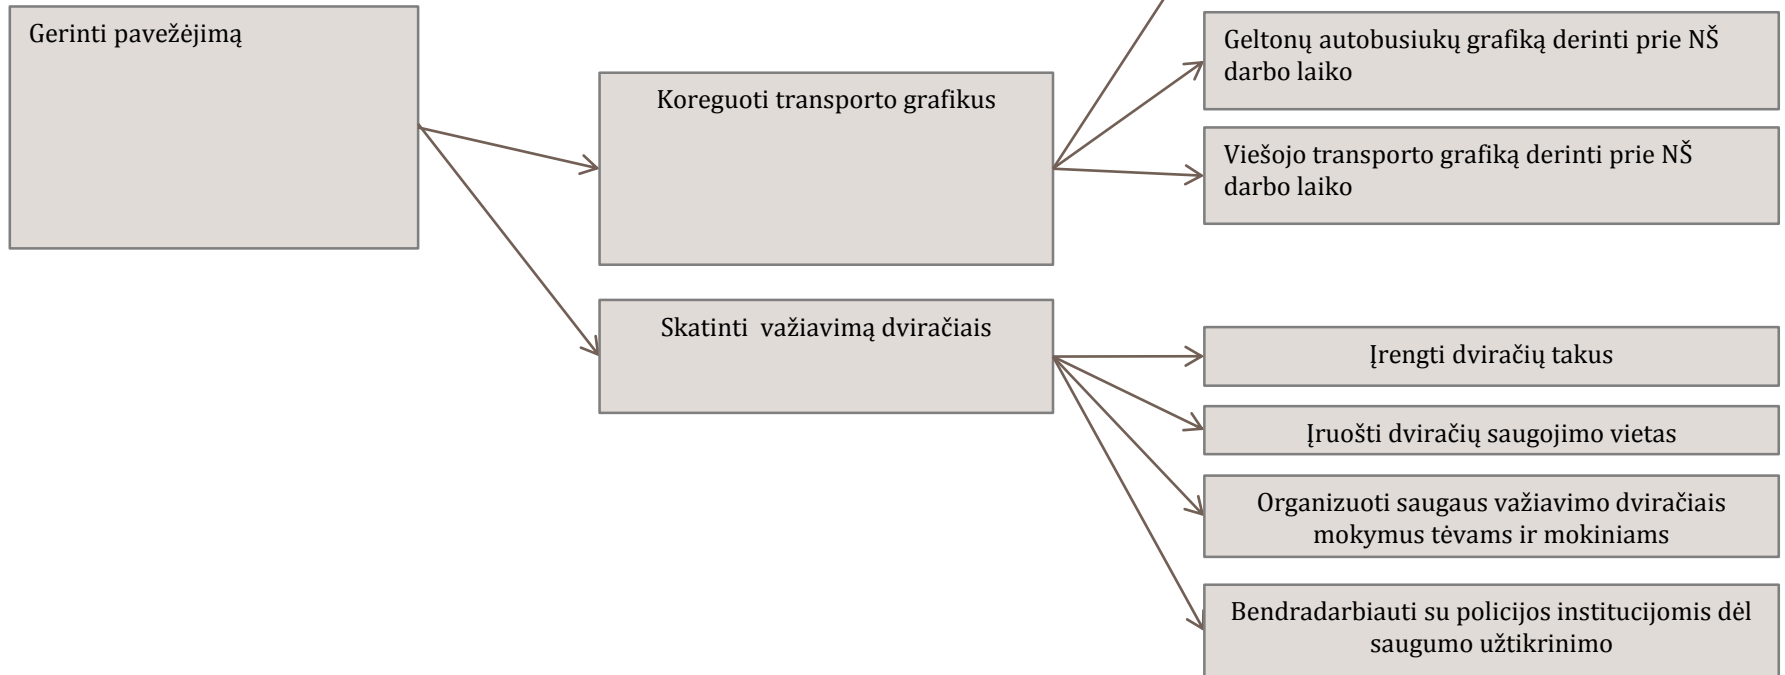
Gerinti pavežėjimą

Koreguoti transporto grafikus

Geltonų autobusiukų grafiką derinti prie NŠ darbo laiko

Viešojo transporto grafiką derinti prie NŠ darbo laiko

Skatinti važiavimą dviračiais

Įrengti dviračių takus

Įruošti dviračių saugojimo vietas

Organizuoti saugaus važiavimo dviračiais mokymus tėvams ir mokiniams

Bendradarbiauti su policijos institucijomis dėl saugumo užtikrinimo